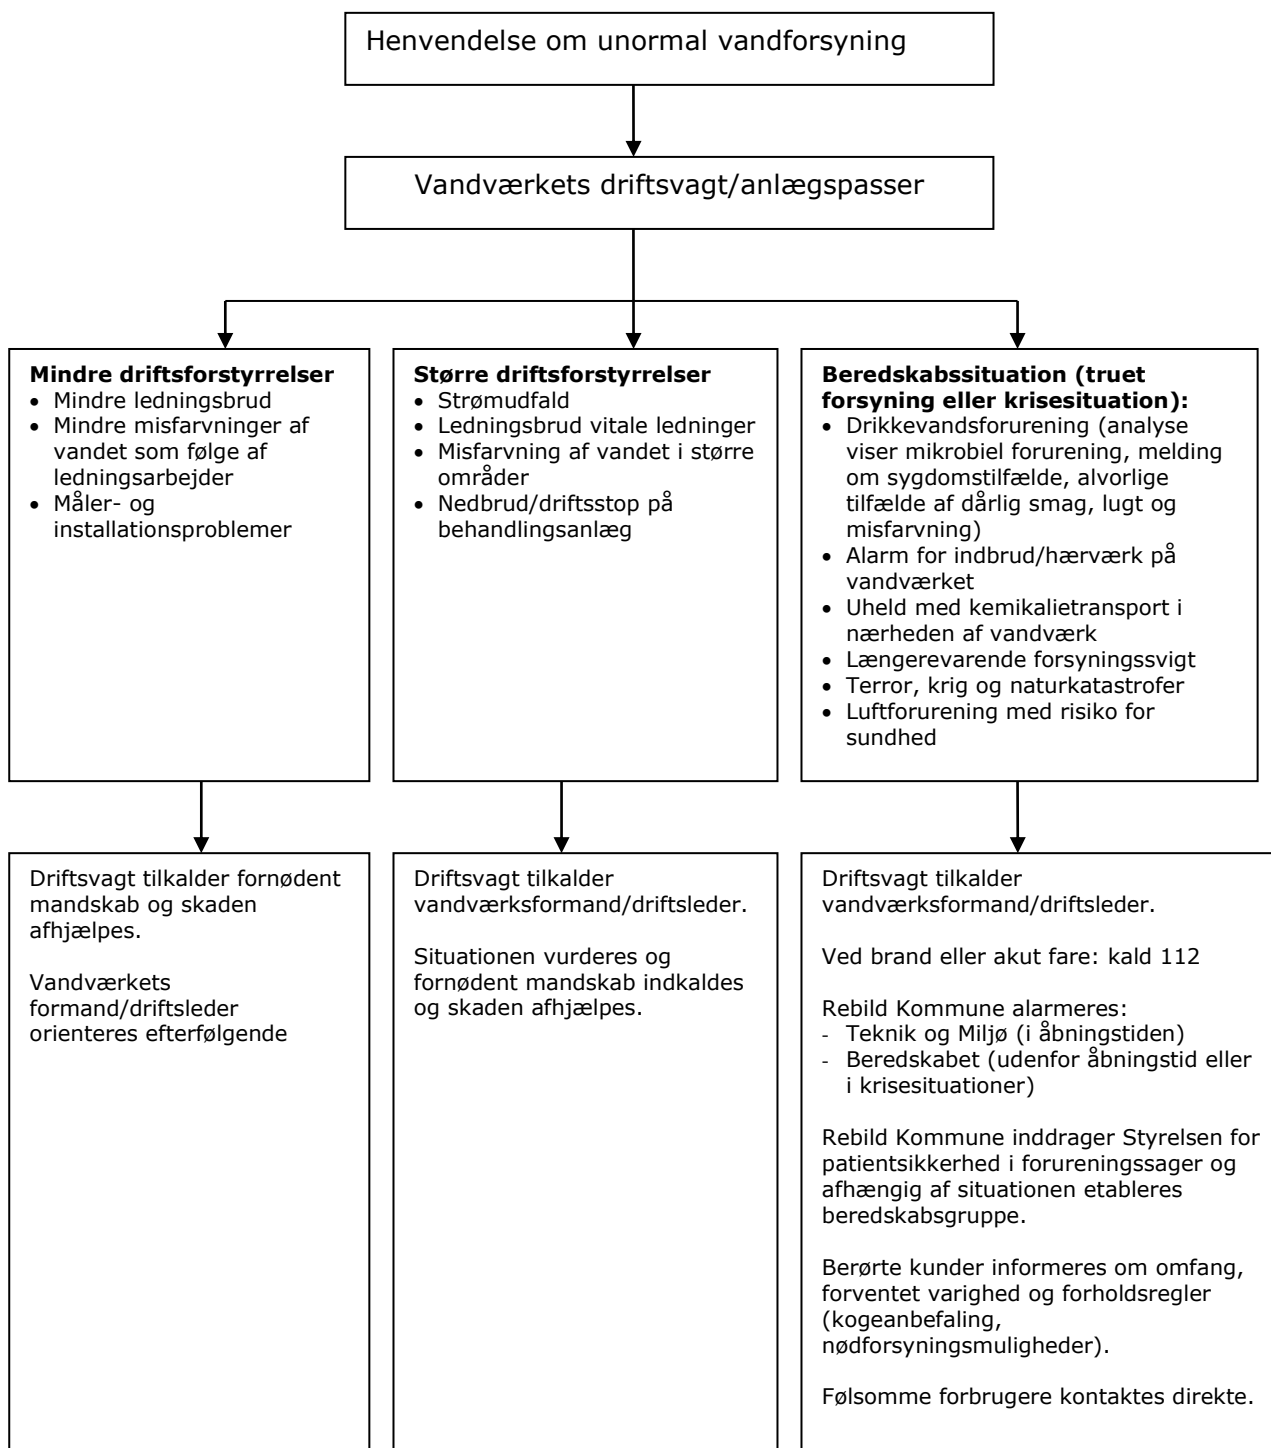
Henvendelse om unormal vandforsyning

Vandværkets driftsvagt/anlægspasser

**Mindre driftsforstyrrelser**
- Mindre ledningsbrud
- Mindre misfarvninger af vandet som følge af ledningsarbejder
- Måler- og installationsproblemer

**Større driftsforstyrrelser**
- Strømudfald
- Ledningsbrud vitale ledninger
- Misfarvning af vandet i større områder
- Nedbrud/driftsstop på behandlingsanlæg

**Beredskabssituation (truet forsyning eller krisesituation):**
- Drikkevandsforurening (analyse viser mikrobiel forurening, melding om sygdomstilfælde, alvorlige tilfælde af dårlig smag, lugt og misfarvning)
- Alarm for indbrud/hærværk på vandværket
- Uheld med kemikalietransport i nærheden af vandværk
- Længerevarende forsyningssvigt
- Terror, krig og naturkatastrofer
- Luftforurening med risiko for sundhed

Driftsvagt tilkalder fornødent mandskab og skaden afhjælpes.

Vandværkets formand/driftsleder orienteres efterfølgende

Driftsvagt tilkalder vandværksformand/driftsleder.

Situationen vurderes og fornødent mandskab indkaldes og skaden afhjælpes.

Driftsvagt tilkalder vandværksformand/driftsleder.

Ved brand eller akut fare: kald 112

Rebild Kommune alarmeres:
- Teknik og Miljø (i åbningstiden)
- Beredskabet (udenfor åbningstid eller i krisesituationer)

Rebild Kommune inddrager Styrelsen for patientsikkerhed i forureningssager og afhængig af situationen etableres beredskabsgruppe.

Berørte kunder informeres om omfang, forventet varighed og forholdsregler (kogeanbefaling, nødforsyningsmuligheder).

Følsomme forbrugere kontaktes direkte.